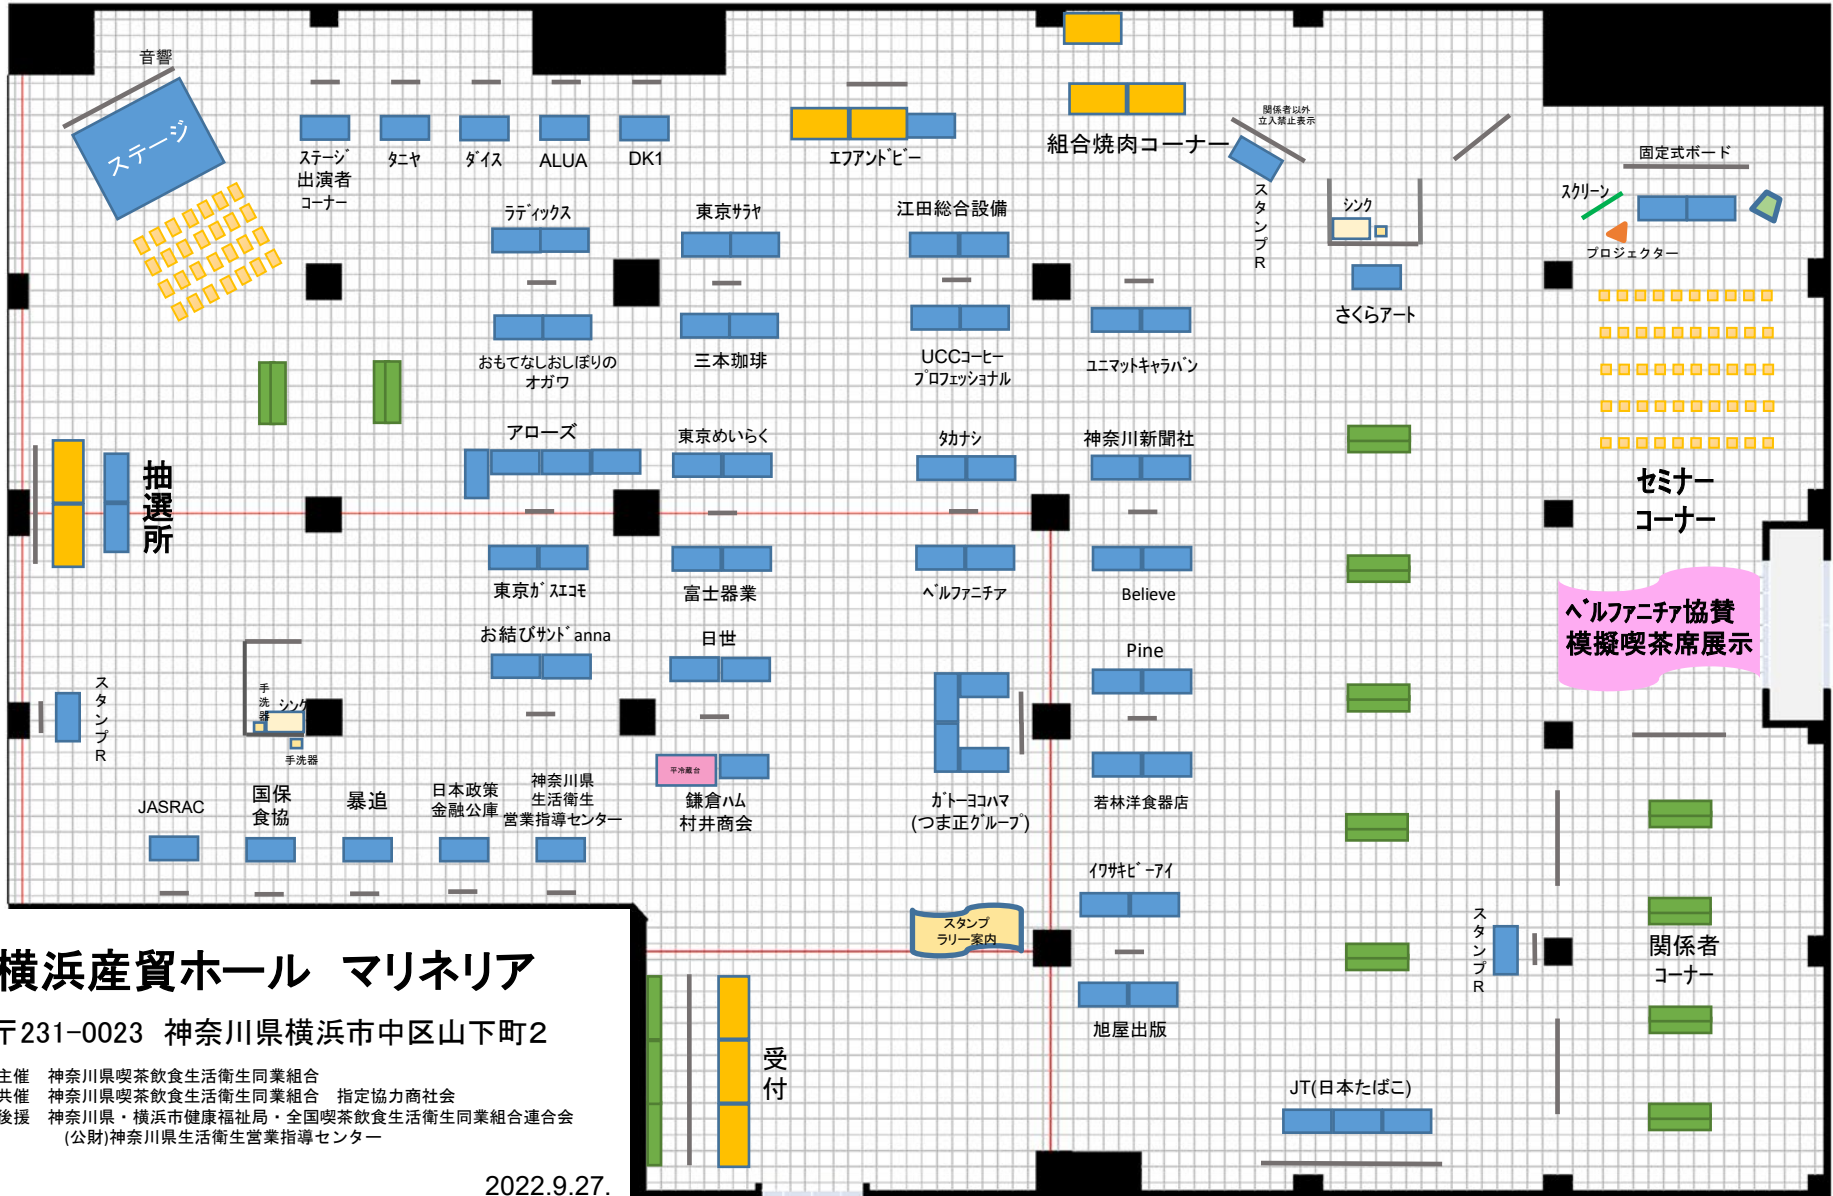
音響

ステージ

ｽﾃｰｼﾞ出演者ｺｰﾅｰ

ﾀﾆﾔ

ﾀﾞｲｽ

ALUA

DK1

ｴﾌｱﾝﾄﾞﾋﾞｰ

組合焼肉コーナー

関係者以外立入禁止表示

スタンプR

シンク

さくらアート

固定式ボード

ｽｸﾘｰﾝ

プロジェクター

ﾗﾃﾞｨｯｸｽ

東京ｻﾗﾔ

江田総合設備

おもてなしおしぼりのオガワ

三本珈琲

UCCｺｰﾋｰﾌﾟﾛﾌｪｯｼｮﾅﾙ

ﾕﾆﾏｯﾄｷｬﾗﾊﾞﾝ

抽選所

アローズ

東京めいらく

ﾀｶﾅｼ

神奈川新聞社

セミナーコーナー

東京ｶﾞｽｴｺﾓ

富士器業

ﾍﾞﾙﾌｧﾆﾁｱ

Believe

ﾍﾞﾙﾌｧﾆﾁｱ協賛
模擬喫茶席展示

お結びｻﾝﾄﾞanna

日世

Pine

スタンプR

手洗器

シンク

手洗器

平冷蔵台

JASRAC

国保食協

暴追

日本政策金融公庫

神奈川県生活衛生営業指導センター

鎌倉ハム村井商会

ｶﾞﾄｰﾖｺﾊﾏ(つま正ｸﾞﾙｰﾌﾟ)

若林洋食器店

ｲﾜｻｷﾋﾞｰｱｲ

スタンプラリー案内

スタンプR

関係者コーナー

横浜産貿ホール マリネリア

〒231-0023 神奈川県横浜市中区山下町2

主催 神奈川県喫茶飲食生活衛生同業組合
共催 神奈川県喫茶飲食生活衛生同業組合 指定協力商社会
後援 神奈川県・横浜市健康福祉局・全国喫茶飲食生活衛生同業組合連合会
(公財)神奈川県生活衛生営業指導センター

受付

旭屋出版

JT(日本たばこ)

2022.9.27.